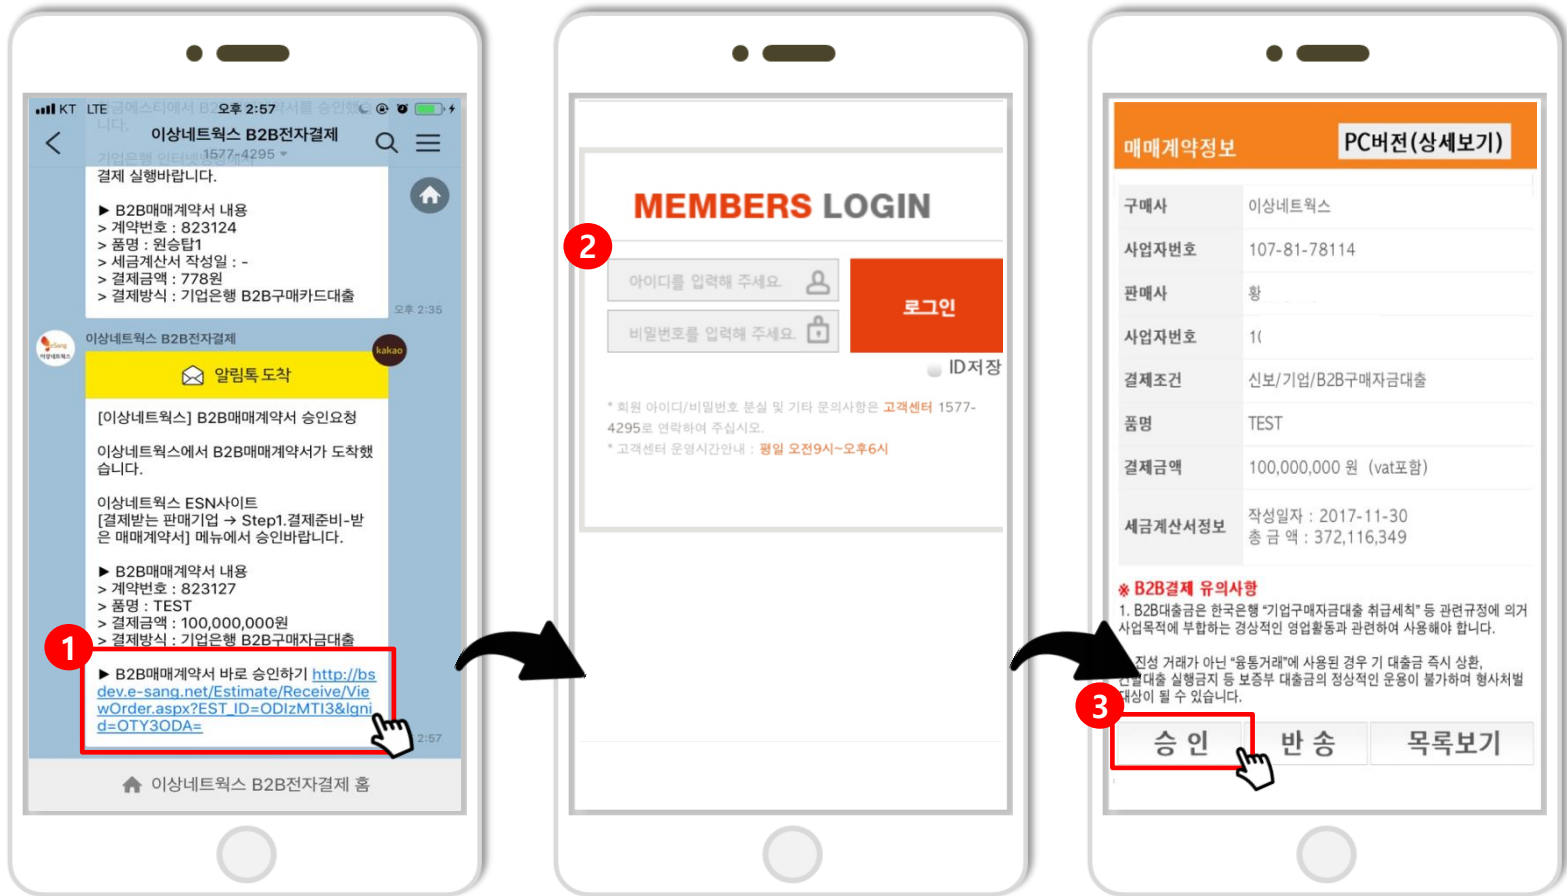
KT LTE 오후 2:57

이상네트웍스 B2B전자결제
1577-4295

결제 실행바랍니다.

▶ B2B매매계약서 내용
> 계약번호 : 823124
> 품명 : 원승탑1
> 세금계산서 작성일 : -
> 결제금액 : 778원
> 결제방식 : 기업은행 B2B구매카드대출

오후 2:35

이상네트웍스 B2B전자결제

kakao

알림톡 도착

[이상네트웍스] B2B매매계약서 승인요청

이상네트웍스에서 B2B매매계약서가 도착했습니다.

이상네트웍스 ESN사이트
[결제받는 판매기업 → Step1.결제준비-받은 매매계약서] 메뉴에서 승인바랍니다.

▶ B2B매매계약서 내용
> 계약번호 : 823127
> 품명 : TEST
> 결제금액 : 100,000,000원
> 결제방식 : 기업은행 B2B구매자금대출

▶ B2B매매계약서 바로 승인하기 http://bsdev.e-sang.net/Estimate/Receive/ViewOrder.aspx?EST_ID=ODIzMTI3&lgnid=OTY3ODA=

2:57

1

이상네트웍스 B2B전자결제 홈

2

MEMBERS LOGIN

아이디를 입력해 주세요.

비밀번호를 입력해 주세요.

로그인

ID저장

* 회원 아이디/비밀번호 분실 및 기타 문의사항은 고객센터 1577-4295로 연락하여 주십시오.
* 고객센터 운영시간안내 : 평일 오전9시~오후6시

매매계약정보

PC버전(상세보기)

| 구매사 | 이상네트웍스 |
|---|---|
| 사업자번호 | 107-81-78114 |
| 판매사 | 황 |
| 사업자번호 | 1( |
| 결제조건 | 신보/기업/B2B구매자금대출 |
| 품명 | TEST |
| 결제금액 | 100,000,000 원 (vat포함) |
| 세금계산서정보 | 작성일자 : 2017-11-30<br>총 금 액 : 372,116,349 |

※ B2B결제 유의사항
1. B2B대출금은 한국은행 "기업구매자금대출 취급세칙" 등 관련규정에 의거 사업목적에 부합하는 경상적인 영업활동과 관련하여 사용해야 합니다.

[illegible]진성 거래가 아닌 "융통거래"에 사용된 경우 기 대출금 즉시 상환, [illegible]대출 실행금지 등 보증부 대출금의 정상적인 운용이 불가하여 형사처벌 대상이 될 수 있습니다.

3

승 인

반 송

목록보기